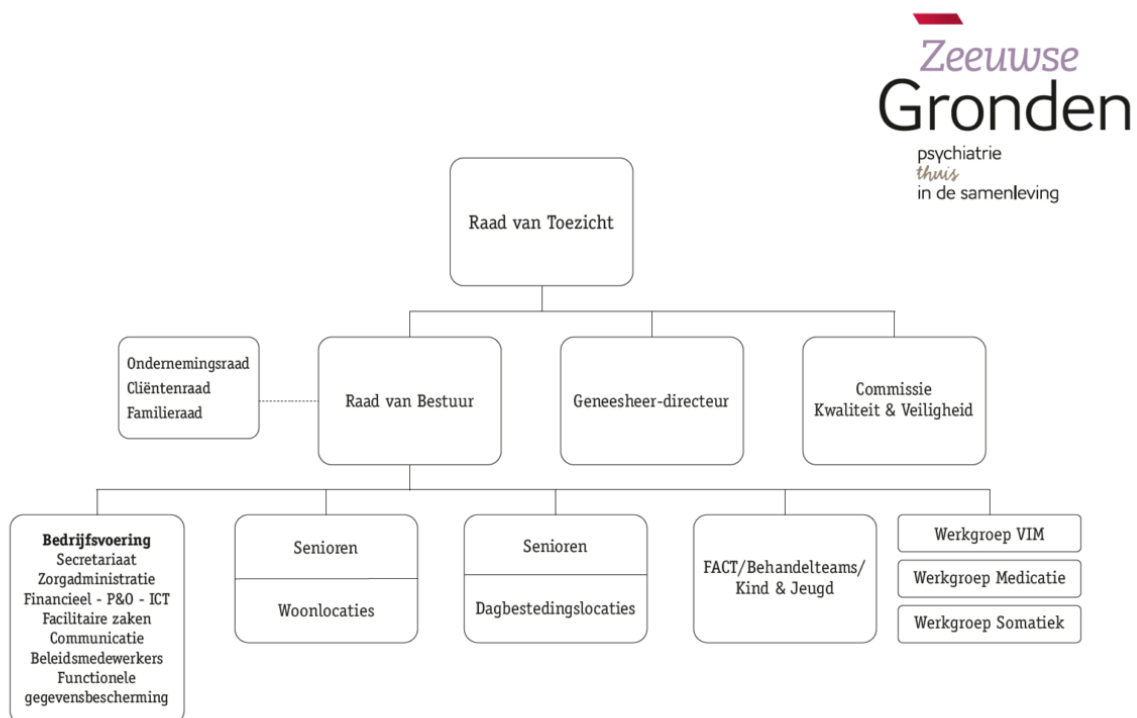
Zeeuwse
Gronden
psychiatrie
thuis
in de samenleving

Raad van Toezicht

Ondernemingsraad
Cliëntenraad
Familieraad

Raad van Bestuur

Geneesheer-directeur

Commissie
Kwaliteit & Veiligheid

**Bedrijfsvoering**
Secretariaat
Zorgadministratie
Financieel - P&O - ICT
Facilitaire zaken
Communicatie
Beleidsmedewerkers
Functionele gegevensbescherming

Senioren
Woonlocaties

Senioren
Dagbestedingslocaties

FACT/Behandelteams/
Kind & Jeugd

Werkgroep VIM
Werkgroep Medicatie
Werkgroep Somatiek